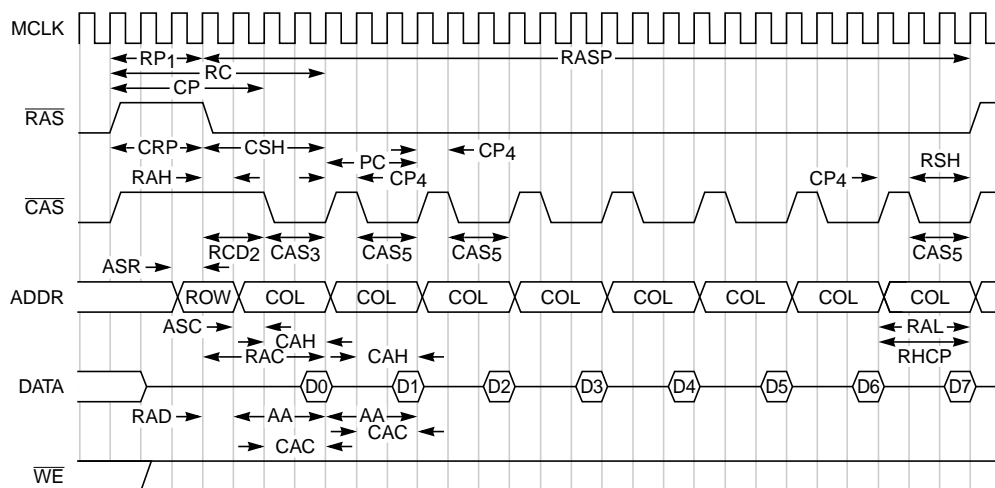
MCLK

RP$_1$ RASP
RC
CP

$\overline{RAS}$

CRP CSH
PC CP$_4$
RAH CP$_4$ CP$_4$ RSH

$\overline{CAS}$

RCD$_2$ CAS$_3$ CAS$_5$ CAS$_5$ CAS$_5$
ASR

ADDR ROW COL COL COL COL COL COL COL COL

ASC
CAH RAL
RAC CAH RHCP

DATA D0 D1 D2 D3 D4 D5 D6 D7

RAD AA AA
CAC CAC

$\overline{WE}$